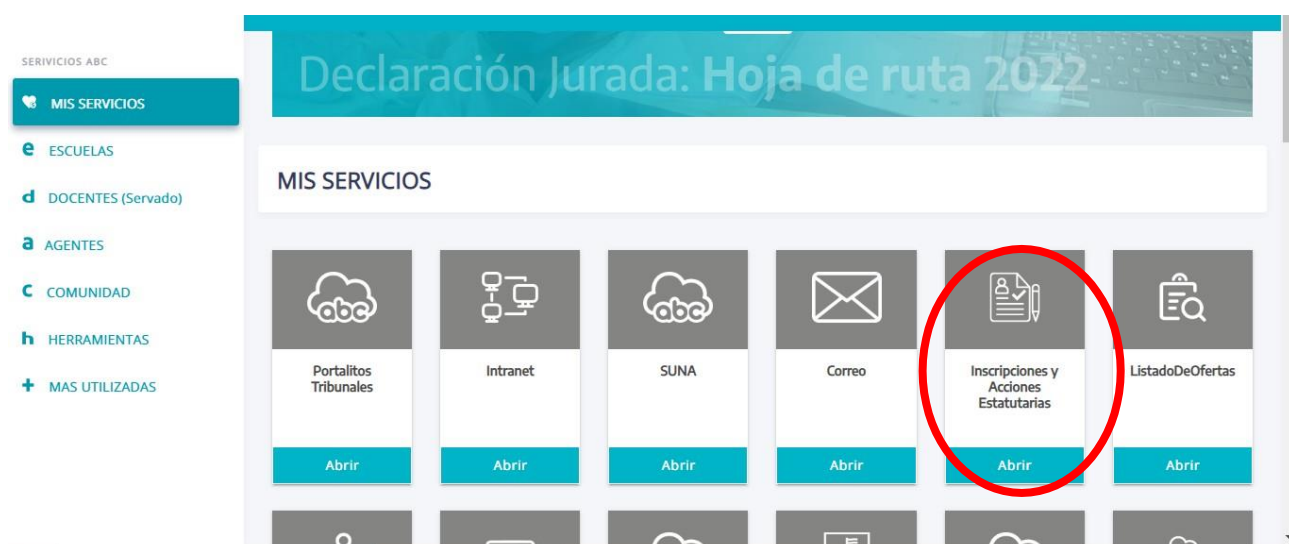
SERIVICIOS ABC

MIS SERVICIOS

e ESCUELAS

d DOCENTES (Servado)

a AGENTES

c COMUNIDAD

h HERRAMIENTAS

+ MAS UTILIZADAS

Declaración Jurada: Hoja de ruta 2022

MIS SERVICIOS

abc

Portalitos Tribunales

Abrir

Intranet

Abrir

abc

SUNA

Abrir

Correo

Abrir

Inscripciones y Acciones Estatutarias

Abrir

ListadoDeOfertas

Abrir